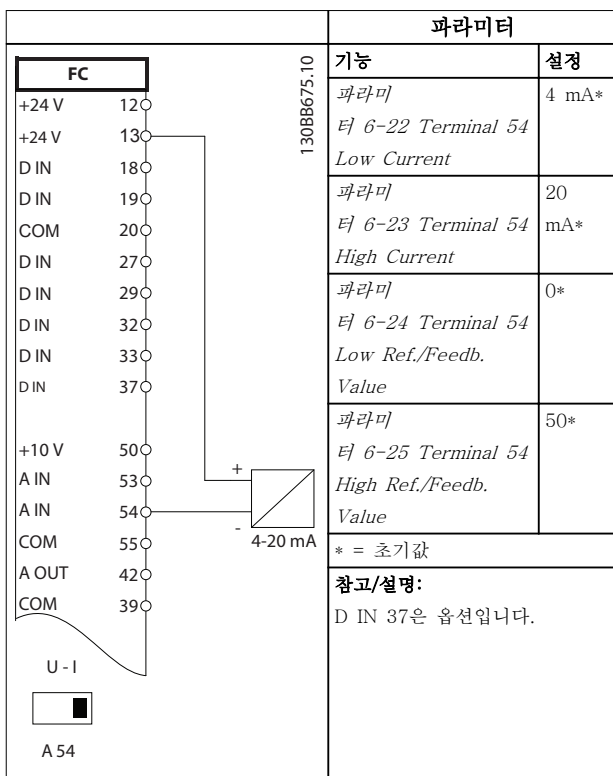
| | 파라미터 | |
|---|---|---|
| FC<br>+24 V 12<br>+24 V 13<br>D IN 18<br>D IN 19<br>COM 20<br>D IN 27<br>D IN 29<br>D IN 32<br>D IN 33<br>D IN 37<br>+10 V 50<br>A IN 53<br>A IN 54<br>COM 55<br>A OUT 42<br>COM 39<br>+<br>-<br>4-20 mA<br>U - I<br>A 54<br>130BB675.10 | 기능 | 설정 |
| | 파라미터 6-22 Terminal 54 Low Current | 4 mA* |
| | 파라미터 6-23 Terminal 54 High Current | 20 mA* |
| | 파라미터 6-24 Terminal 54 Low Ref./Feedb. Value | 0* |
| | 파라미터 6-25 Terminal 54 High Ref./Feedb. Value | 50* |
| | * = 초기값 | |
| | 참고/설명:<br>D IN 37은 옵션입니다. | |